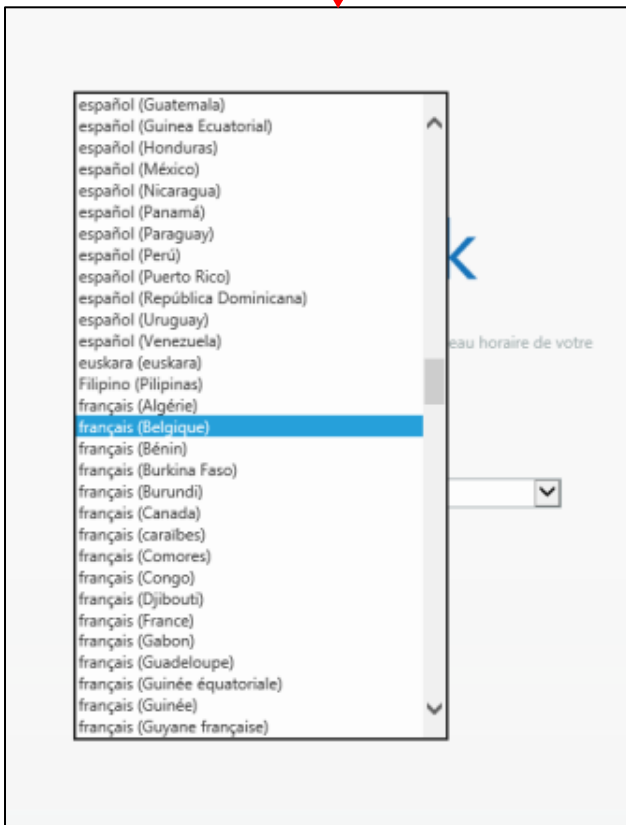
español (Guatemala)
español (Guinea Ecuatorial)
español (Honduras)
español (México)
español (Nicaragua)
español (Panamá)
español (Paraguay)
español (Perú)
español (Puerto Rico)
español (República Dominicana)
español (Uruguay)
español (Venezuela)
euskara (euskara)
Filipino (Pilipinas)
français (Algérie)
français (Belgique)
français (Bénin)
français (Burkina Faso)
français (Burundi)
français (Canada)
français (caraïbes)
français (Comores)
français (Congo)
français (Djibouti)
français (France)
français (Gabon)
français (Guadeloupe)
français (Guinée équatoriale)
français (Guinée)
français (Guyane française)

k

eau horaire de votre